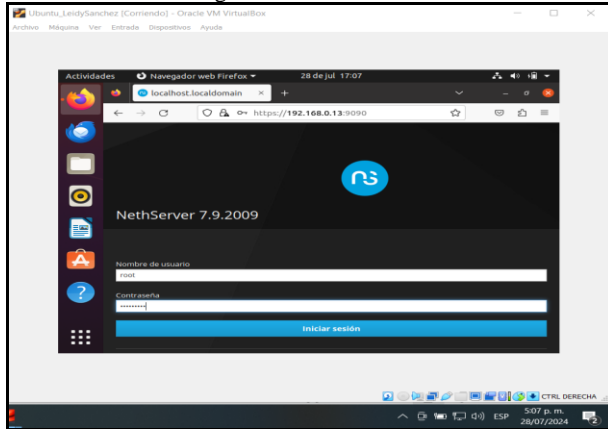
Ubuntu_LeidySanchez [Corriendo] - Oracle VM VirtualBox
Archivo Máquina Ver Entrada Dispositivos Ayuda

Actividades Navegador web Firefox 28 de jul 17:07

localhost.localdomain

https://192.168.0.13:9090

NethServer 7.9.2009

Nombre de usuario
root

Contraseña
•••••••••

Iniciar sesión

CTRL DERECHA

ESP 5:07 p. m. 28/07/2024